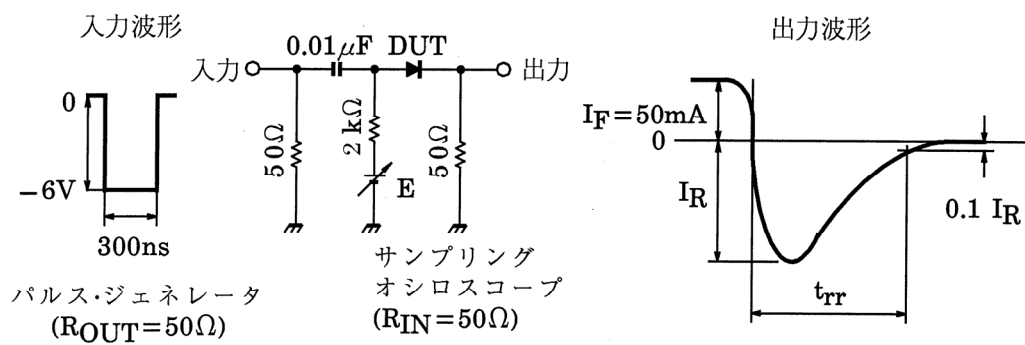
入力波形

0

$-6V$

300ns

パルス·ジェネレータ
$(R_{OUT}=50\Omega)$

$0.01\mu F$ DUT

入力

出力

$50\Omega$

$2k\Omega$

E

$50\Omega$

サンプリング
オシロスコープ
$(R_{IN}=50\Omega)$

出力波形

$I_F=50mA$

0

$I_R$

$0.1\ I_R$

$t_{rr}$